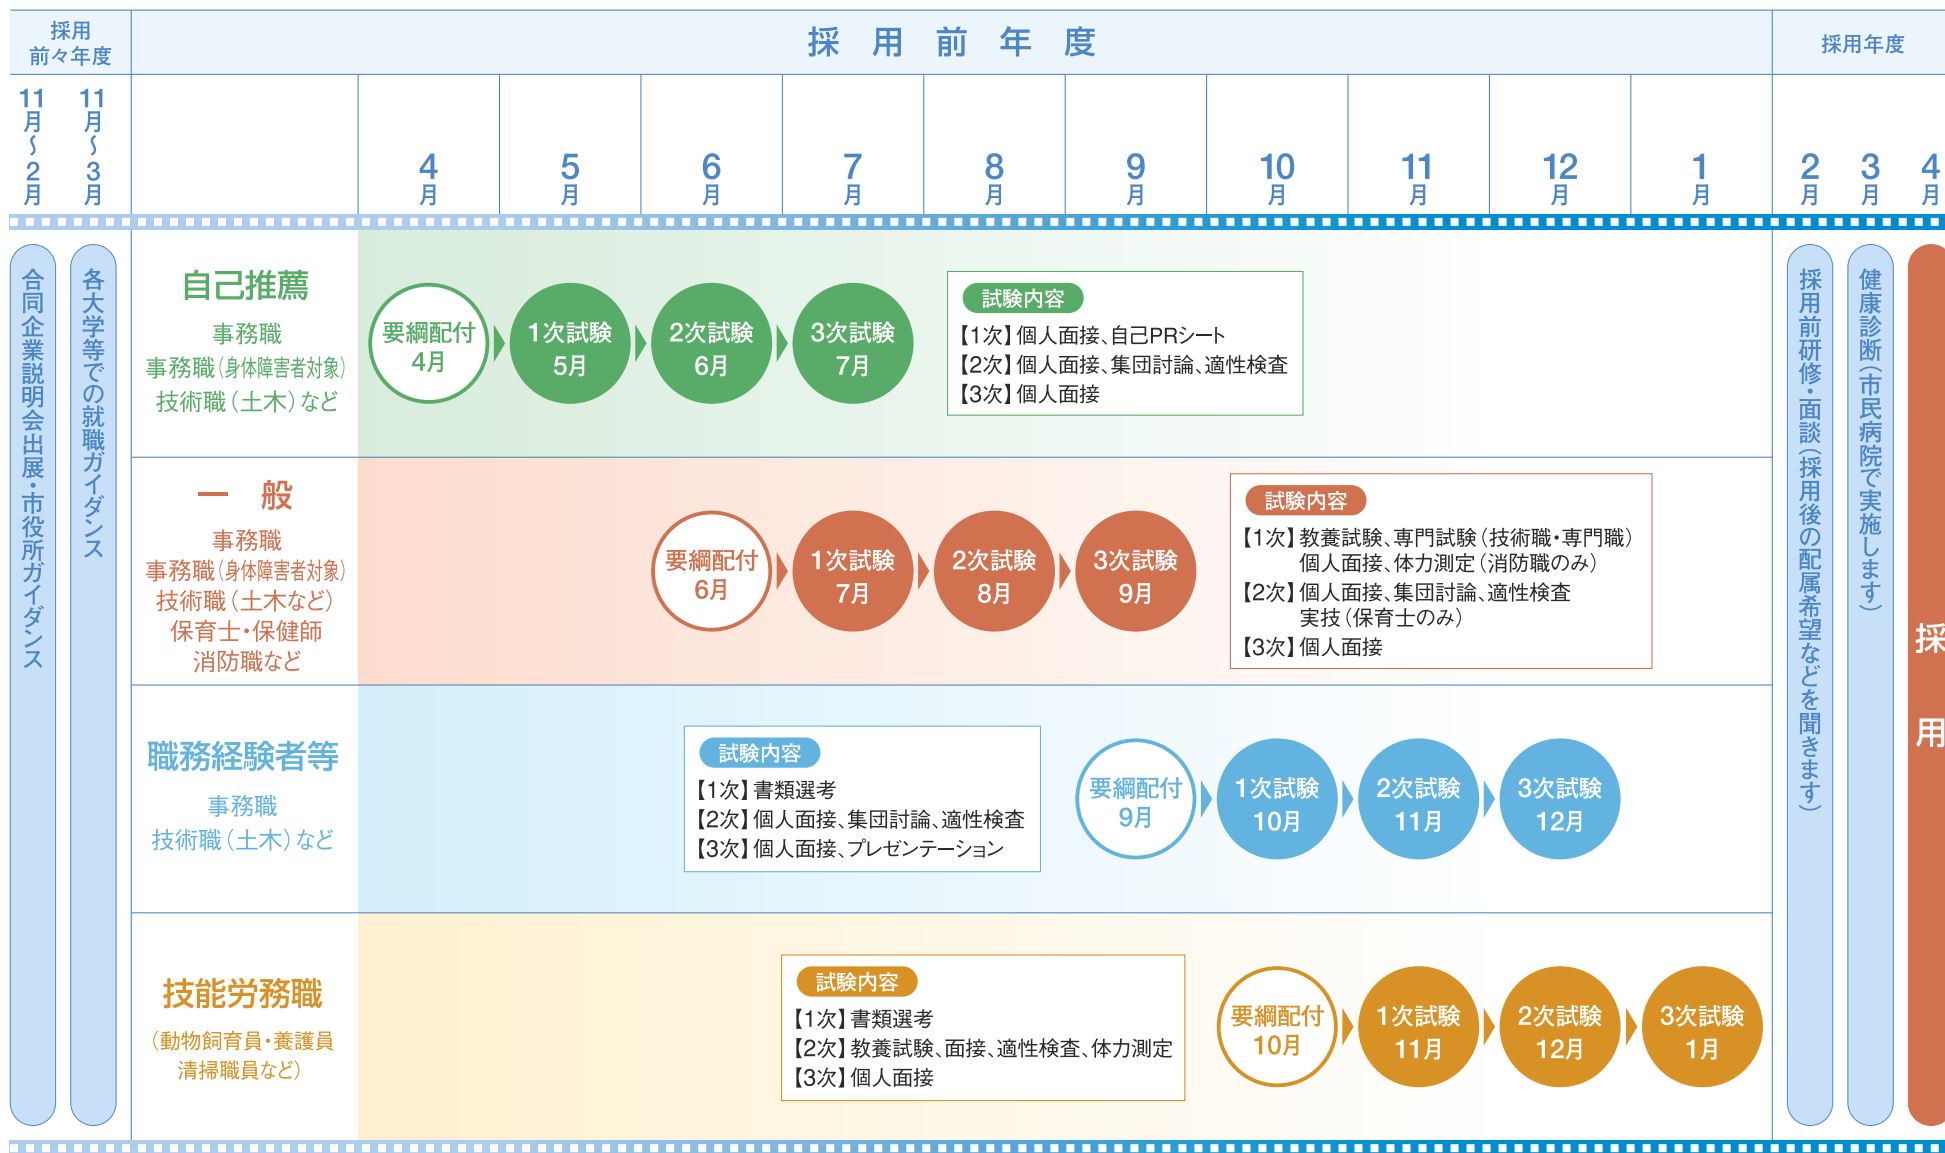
採用前々年度

採用前年度

採用年度

11月~2月

11月~3月

4月 5月 6月 7月 8月 9月 10月 11月 12月 1月 2月 3月 4月

合同企業説明会出展・市役所ガイダンス

各大学等での就職ガイダンス

自己推薦
事務職
事務職（身体障害者対象）
技術職（土木）など

要綱配付 4月
1次試験 5月
2次試験 6月
3次試験 7月

試験内容
【1次】個人面接、自己PRシート
【2次】個人面接、集団討論、適性検査
【3次】個人面接

一般
事務職
事務職（身体障害者対象）
技術職（土木など）
保育士・保健師
消防職など

要綱配付 6月
1次試験 7月
2次試験 8月
3次試験 9月

試験内容
【1次】教養試験、専門試験（技術職・専門職）
個人面接、体力測定（消防職のみ）
【2次】個人面接、集団討論、適性検査
実技（保育士のみ）
【3次】個人面接

職務経験者等
事務職
技術職（土木）など

試験内容
【1次】書類選考
【2次】個人面接、集団討論、適性検査
【3次】個人面接、プレゼンテーション

要綱配付 9月
1次試験 10月
2次試験 11月
3次試験 12月

技能労務職
（動物飼育員・養護員
清掃職員など）

試験内容
【1次】書類選考
【2次】教養試験、面接、適性検査、体力測定
【3次】個人面接

要綱配付 10月
1次試験 11月
2次試験 12月
3次試験 1月

採用前研修・面談（採用後の配属希望などを聞きます）

健康診断（市民病院で実施します）

採用